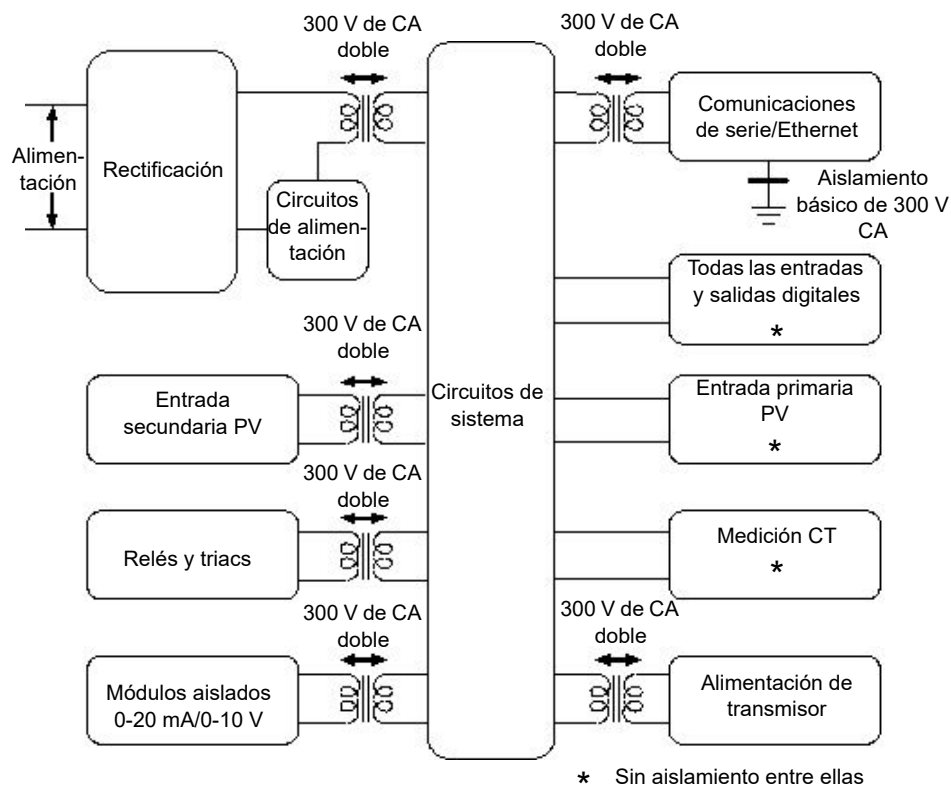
300 V de CA doble

300 V de CA doble

Alimentación

Rectificación

Circuitos de alimentación

Comunicaciones de serie/Ethernet

Aislamiento básico de 300 V CA

Todas las entradas y salidas digitales
*

300 V de CA doble

Entrada secundaria PV

Circuitos de sistema

Entrada primaria PV
*

300 V de CA doble

Relés y triacs

Medición CT
*

300 V de CA doble

300 V de CA doble

Módulos aislados 0-20 mA/0-10 V

Alimentación de transmisor

* Sin aislamiento entre ellas